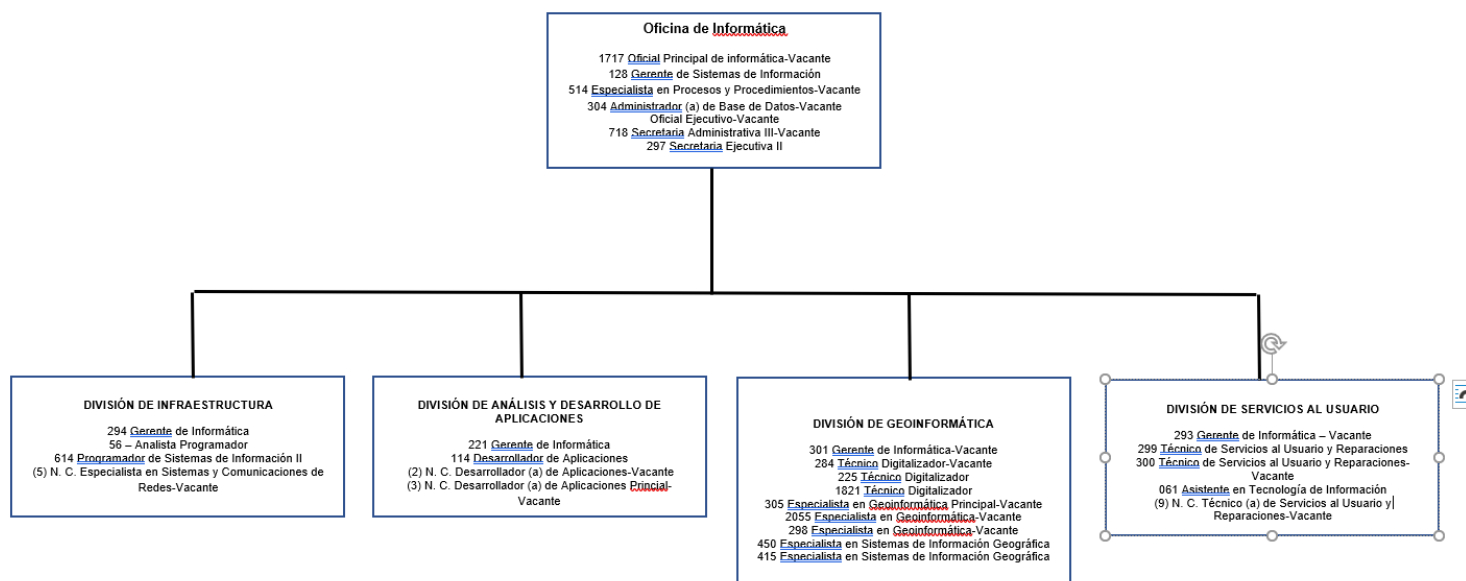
Oficina de Informática

1717 Oficial Principal de informática-Vacante
128 Gerente de Sistemas de Información
514 Especialista en Procesos y Procedimientos-Vacante
304 Administrador (a) de Base de Datos-Vacante
Oficial Ejecutivo-Vacante
718 Secretaria Administrativa III-Vacante
297 Secretaria Ejecutiva II

DIVISIÓN DE INFRAESTRUCTURA

294 Gerente de Informática
56 – Analista Programador
614 Programador de Sistemas de Información II
(5) N. C. Especialista en Sistemas y Comunicaciones de Redes-Vacante

DIVISIÓN DE ANÁLISIS Y DESARROLLO DE APLICACIONES

221 Gerente de Informática
114 Desarrollador de Aplicaciones
(2) N. C. Desarrollador (a) de Aplicaciones-Vacante
(3) N. C. Desarrollador (a) de Aplicaciones Princial-Vacante

DIVISIÓN DE GEOINFORMÁTICA

301 Gerente de Informática-Vacante
284 Técnico Digitalizador-Vacante
225 Técnico Digitalizador
1821 Técnico Digitalizador
305 Especialista en Geoinformática Principal-Vacante
2055 Especialista en Geoinformática-Vacante
298 Especialista en Geoinformática-Vacante
450 Especialista en Sistemas de Información Geográfica
415 Especialista en Sistemas de Información Geográfica

DIVISIÓN DE SERVICIOS AL USUARIO

293 Gerente de Informática – Vacante
299 Técnico de Servicios al Usuario y Reparaciones
300 Técnico de Servicios al Usuario y Reparaciones-Vacante
061 Asistente en Tecnología de Información
(9) N. C. Técnico (a) de Servicios al Usuario y Reparaciones-Vacante